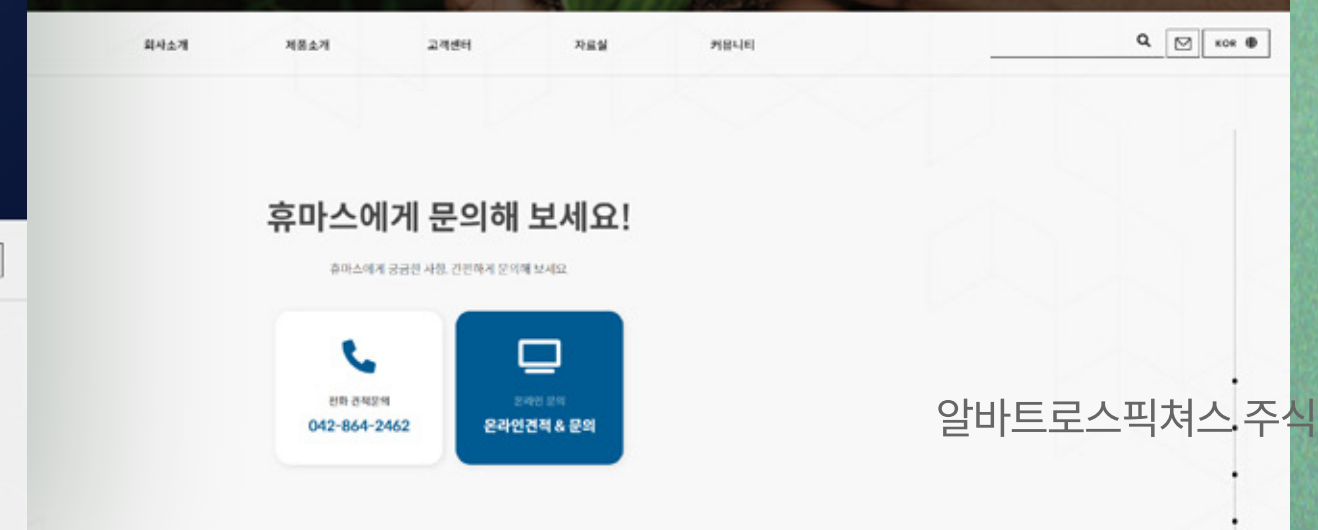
회사소개 제품소개 고객센터 자료실 커뮤니티

KOR

휴마스에게 문의해 보세요!

휴마스에게 궁금한 사항, 간편하게 문의해 보세요

전화 견적문의
042-864-2462

온라인 문의
온라인견적 & 문의

알바트로스픽쳐스 주식